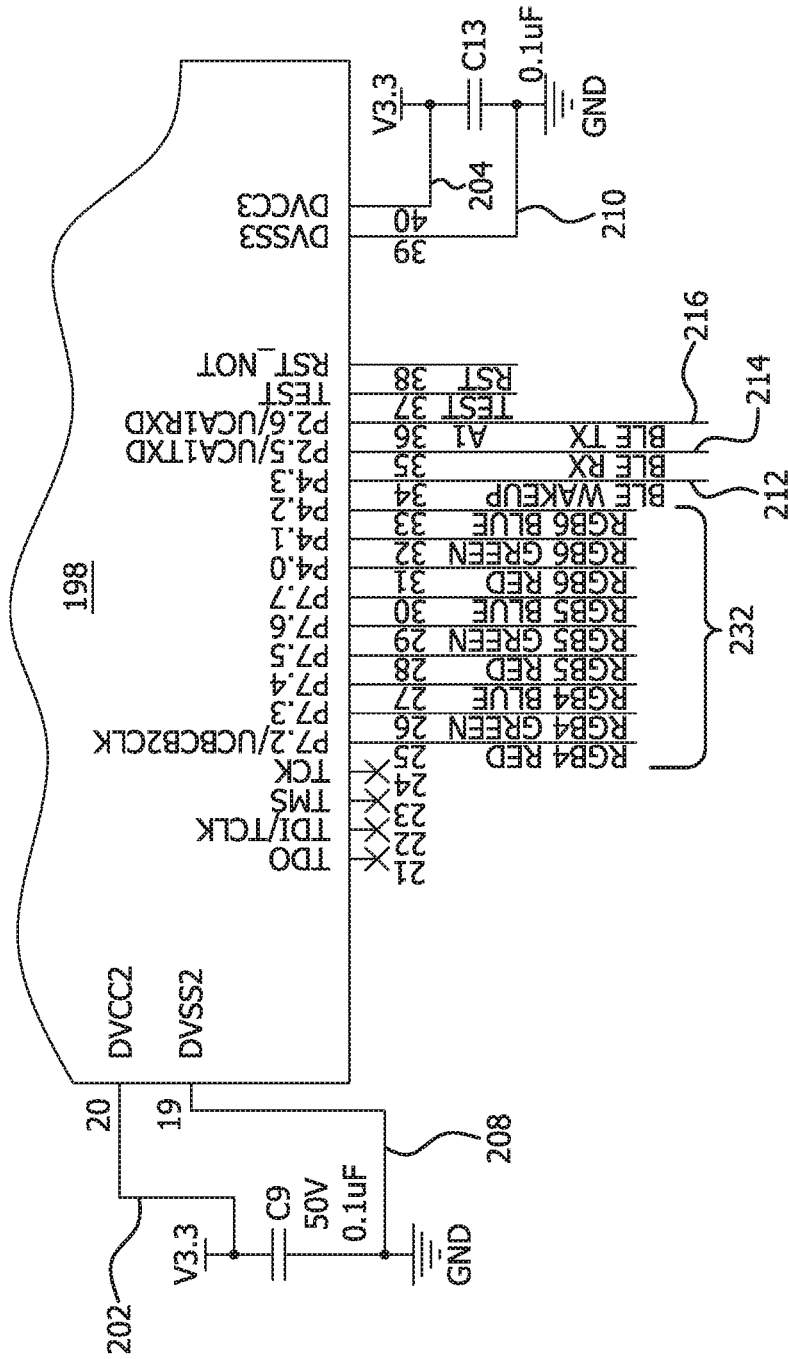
V3.3
C13
0.1uF
GND
204
210
DVCC3
DVSS3
40
39
198
RST_NOT
TEST
P2.6/UCA1RXD
P2.5/UCA1TXD
P4.3
P4.2
P4.1
P4.0
P7.7
P7.6
P7.5
P7.4
P7.3
P7.2/UCBCB2CLK
TCK
TMS
TDI/TCLK
TDO
38
37
36
35
34
33
32
31
30
29
28
27
26
25
24
23
22
21
RST
TEST
A1
BLE TX
BLE RX
BLE WAKEUP
RGB6 BLUE
RGB6 GREEN
RGB6 RED
RGB5 BLUE
RGB5 GREEN
RGB5 RED
RGB4 BLUE
RGB4 GREEN
RGB4 RED
216
214
212
232
DVCC2
DVSS2
20
19
208
202
V3.3
C9
50V
0.1uF
GND